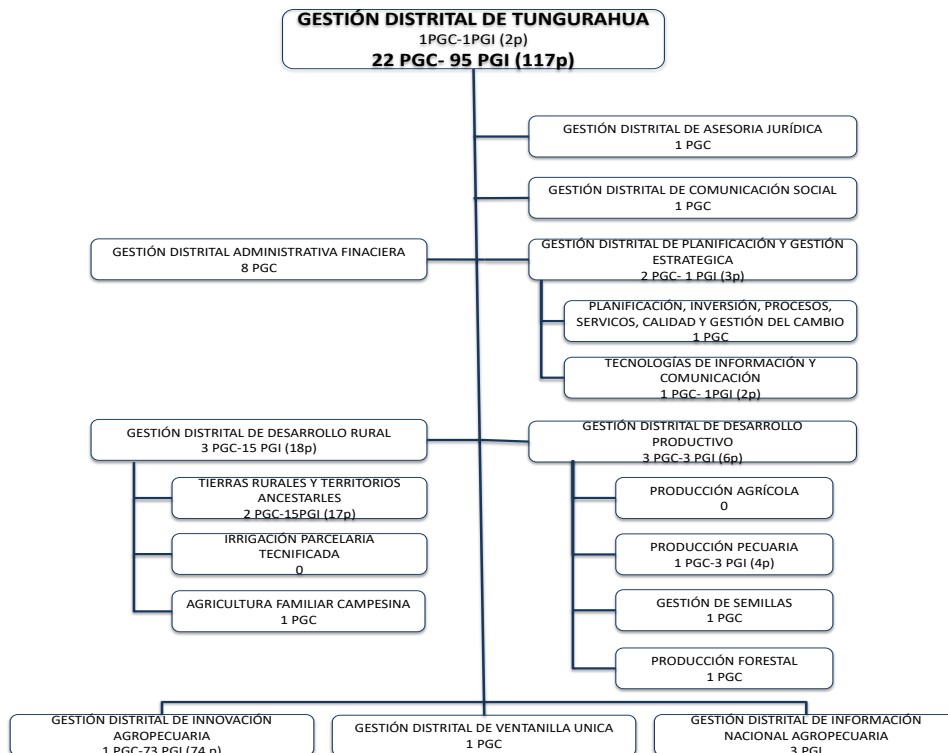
GESTIÓN DISTRITAL DE TUNGURAHUA
1PGC-1PGI (2p)
22 PGC- 95 PGI (117p)

GESTIÓN DISTRITAL DE ASESORIA JURÍDICA
1 PGC

GESTIÓN DISTRITAL DE COMUNICACIÓN SOCIAL
1 PGC

GESTIÓN DISTRITAL ADMINISTRATIVA FINACIERA
8 PGC

GESTIÓN DISTRITAL DE PLANIFICACIÓN Y GESTIÓN ESTRATEGICA
2 PGC- 1 PGI (3p)

PLANIFICACIÓN, INVERSIÓN, PROCESOS, SERVICOS, CALIDAD Y GESTIÓN DEL CAMBIO
1 PGC

TECNOLOGÍAS DE INFORMACIÓN Y COMUNICACIÓN
1 PGC- 1PGI (2p)

GESTIÓN DISTRITAL DE DESARROLLO RURAL
3 PGC-15 PGI (18p)

GESTIÓN DISTRITAL DE DESARROLLO PRODUCTIVO
3 PGC-3 PGI (6p)

TIERRAS RURALES Y TERRITORIOS ANCESTARLES
2 PGC-15PGI (17p)

PRODUCCIÓN AGRÍCOLA
0

IRRIGACIÓN PARCELARIA TECNIFICADA
0

PRODUCCIÓN PECUARIA
1 PGC-3 PGI (4p)

AGRICULTURA FAMILIAR CAMPESINA
1 PGC

GESTIÓN DE SEMILLAS
1 PGC

PRODUCCIÓN FORESTAL
1 PGC

GESTIÓN DISTRITAL DE INNOVACIÓN AGROPECUARIA
1 PGC-73 PGI (74 p)

GESTIÓN DISTRITAL DE VENTANILLA UNICA
1 PGC

GESTIÓN DISTRITAL DE INFORMACIÓN NACIONAL AGROPECUARIA
3 PGI